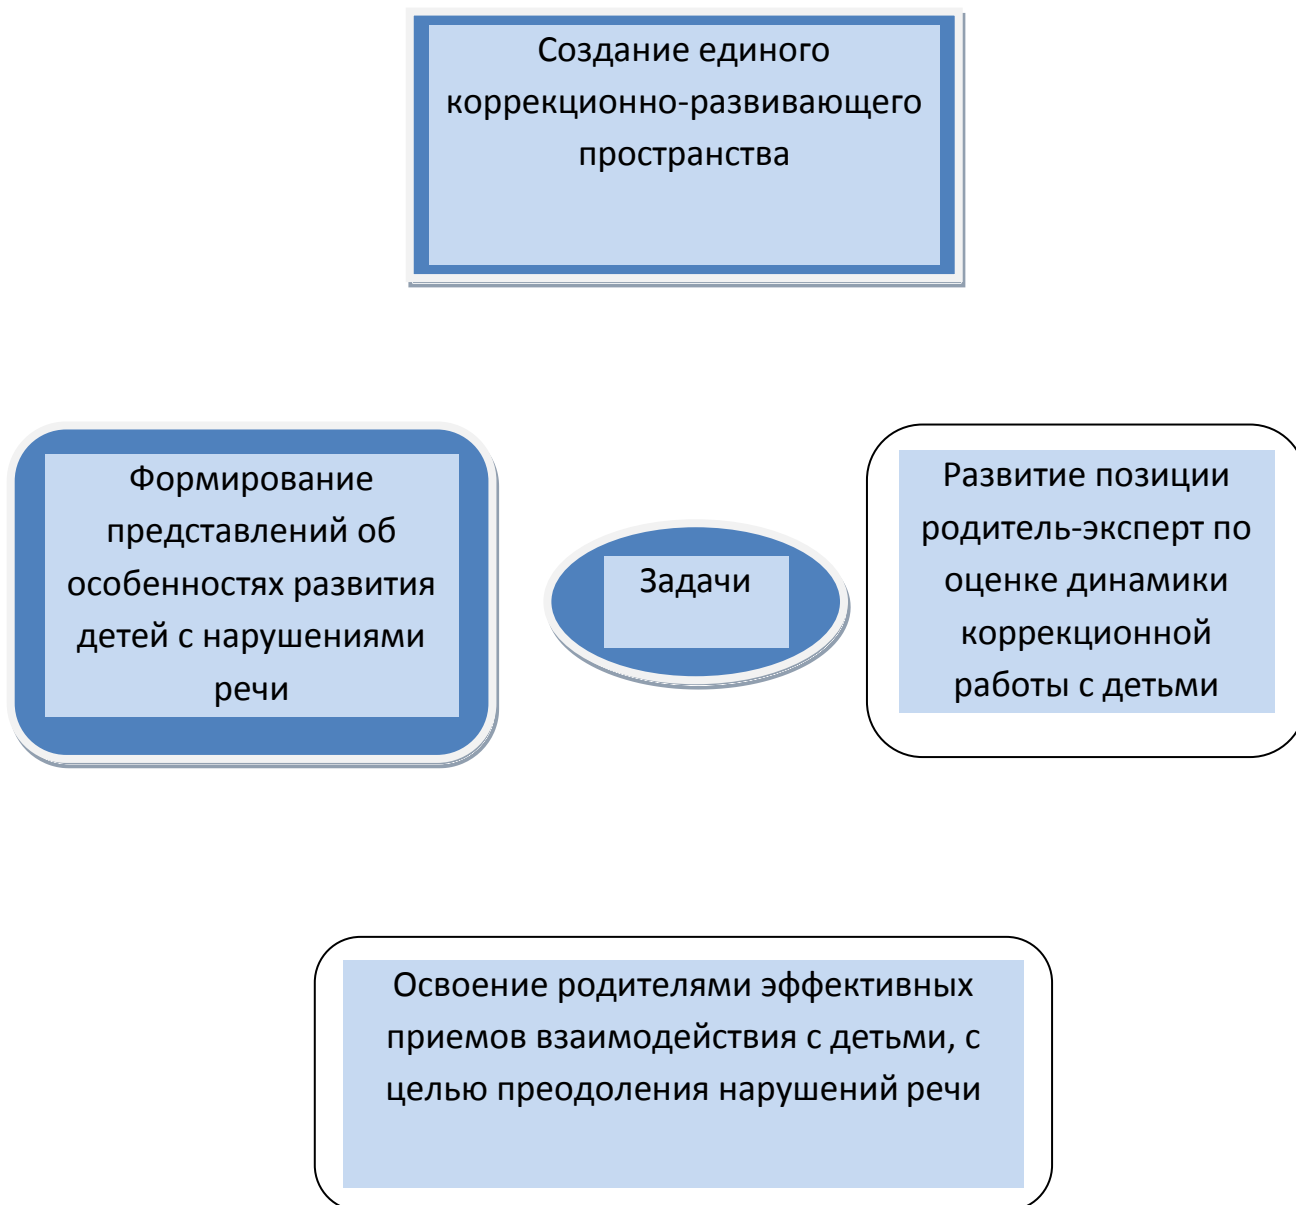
Создание единого коррекционно-развивающего пространства

Формирование представлений об особенностях развития детей с нарушениями речи

Задачи

Развитие позиции родитель-эксперт по оценке динамики коррекционной работы с детьми

Освоение родителями эффективных приемов взаимодействия с детьми, с целью преодоления нарушений речи